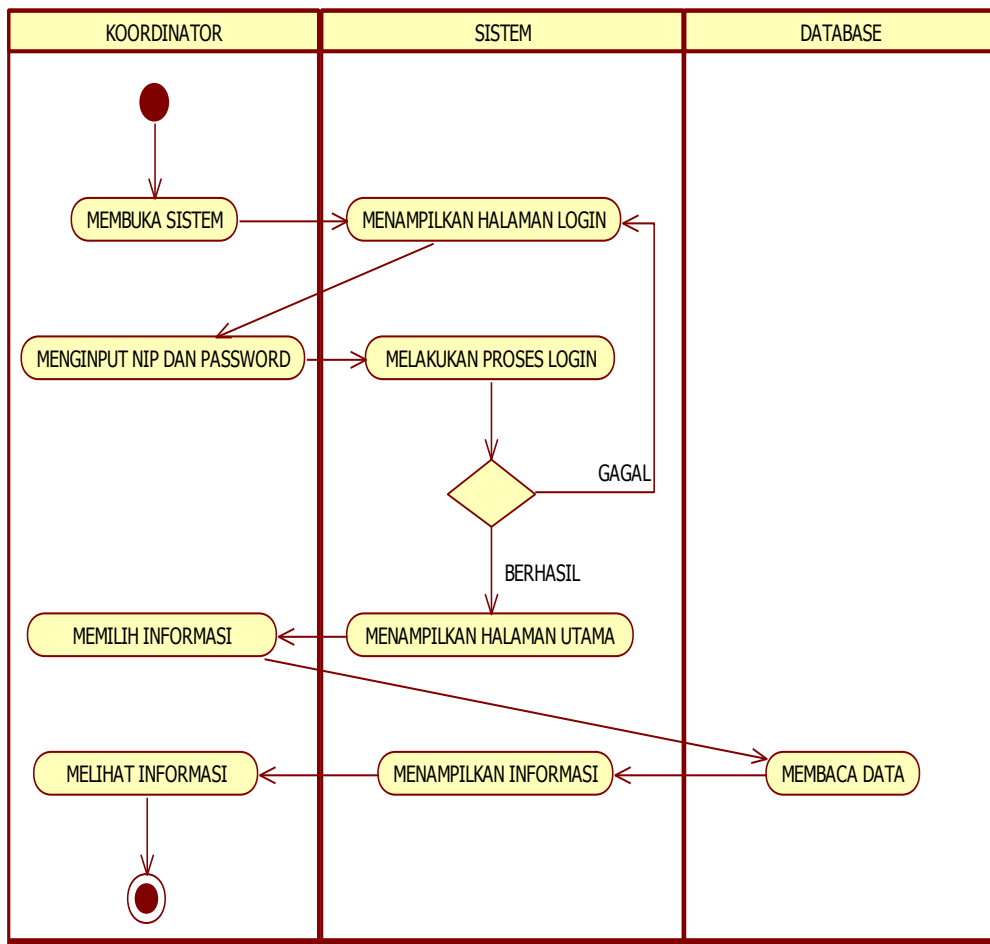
KOORDINATOR

SISTEM

DATABASE

MEMBUKA SISTEM

MENAMPILKAN HALAMAN LOGIN

MENGINPUT NIP DAN PASSWORD

MELAKUKAN PROSES LOGIN

GAGAL

BERHASIL

MEMILIH INFORMASI

MENAMPILKAN HALAMAN UTAMA

MELIHAT INFORMASI

MENAMPILKAN INFORMASI

MEMBACA DATA